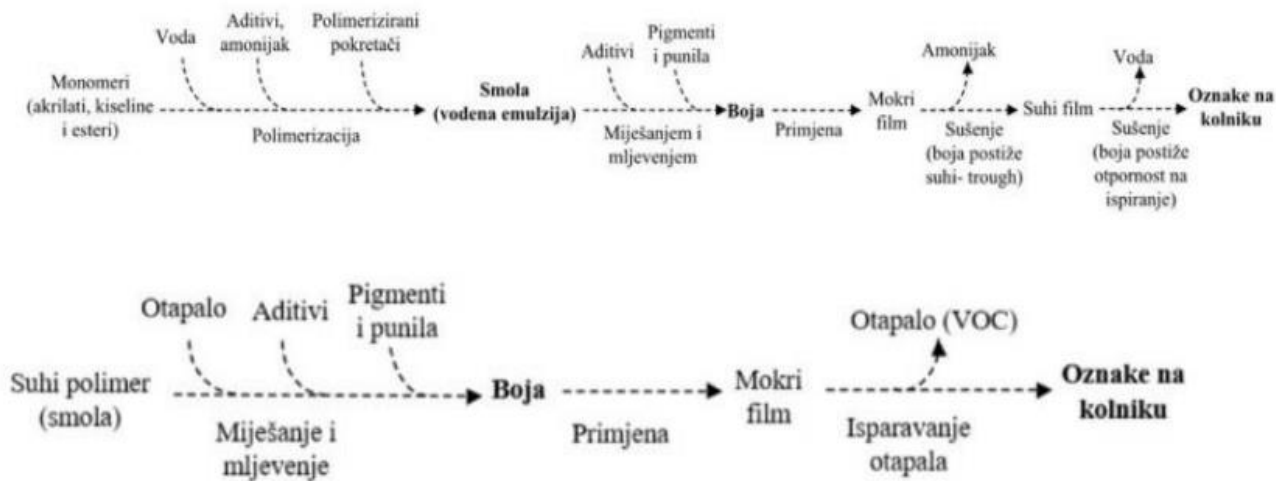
Voda

Aditivi, amonijak

Polimerizirani pokretači

Monomeri (akrilati, kiseline i esteri)

Polimerizacija

**Smola (vodena emulzija)**

Aditivi

Pigmenti i punila

Miješanjem i mljevenjem

**Boja**

Primjena

Mokri film

Amonijak

Sušenje (boja postiže suhi- trough)

Suhi film

Voda

Sušenje (boja postiže otpornost na ispiranje)

**Oznake na kolniku**

Otapalo

Aditivi

Pigmenti i punila

Suhi polimer (smola)

Miješanje i mljevenje

**Boja**

Primjena

Mokri film

Otapalo (VOC)

Isparavanje otapala

**Oznake na kolniku**